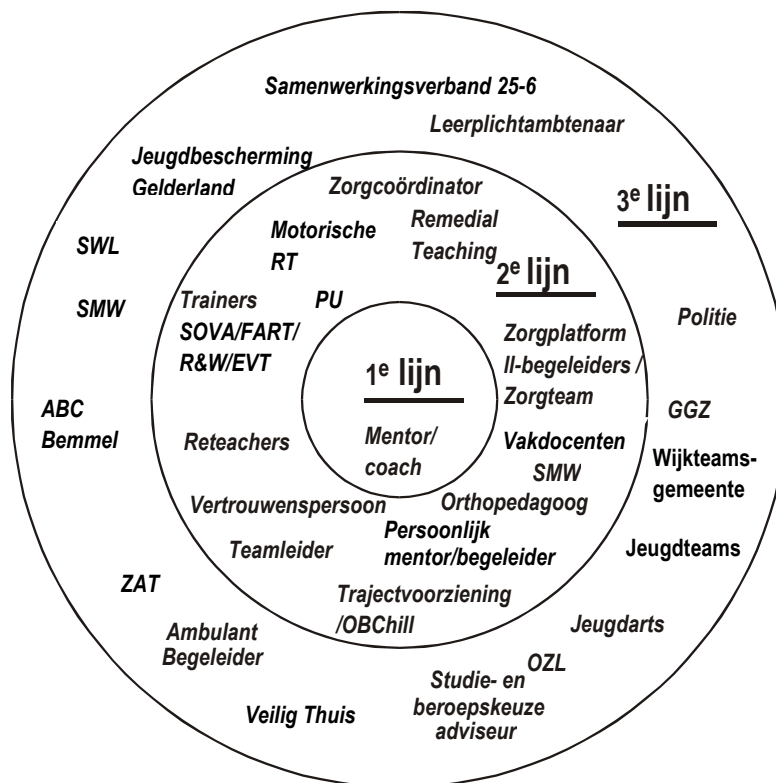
Samenwerkingsverband 25-6

Leerplichtambtenaar

Jeugdbescherming Gelderland

Zorgcoördinator

Remedial Teaching

$3^e$ lijn

Motorische RT

SWL

$2^e$ lijn

SMW

Trainers SOVA/FART/ R&W/EVT

PU

Zorgplatform

Politie

Il-begeleiders / Zorgteam

$1^e$ lijn

ABC Bemmel

GGZ

Reteachers

Mentor/ coach

Vakdocenten

SMW

Wijkteams-gemeente

Vertrouwenspersoon

Orthopedagoog

Persoonlijk mentor/begeleider

Teamleider

Jeugdteams

ZAT

Trajectvoorziening /OBChill

Ambulant Begeleider

Jeugdarts

OZL

Studie- en beroepskeuze adviseur

Veilig Thuis